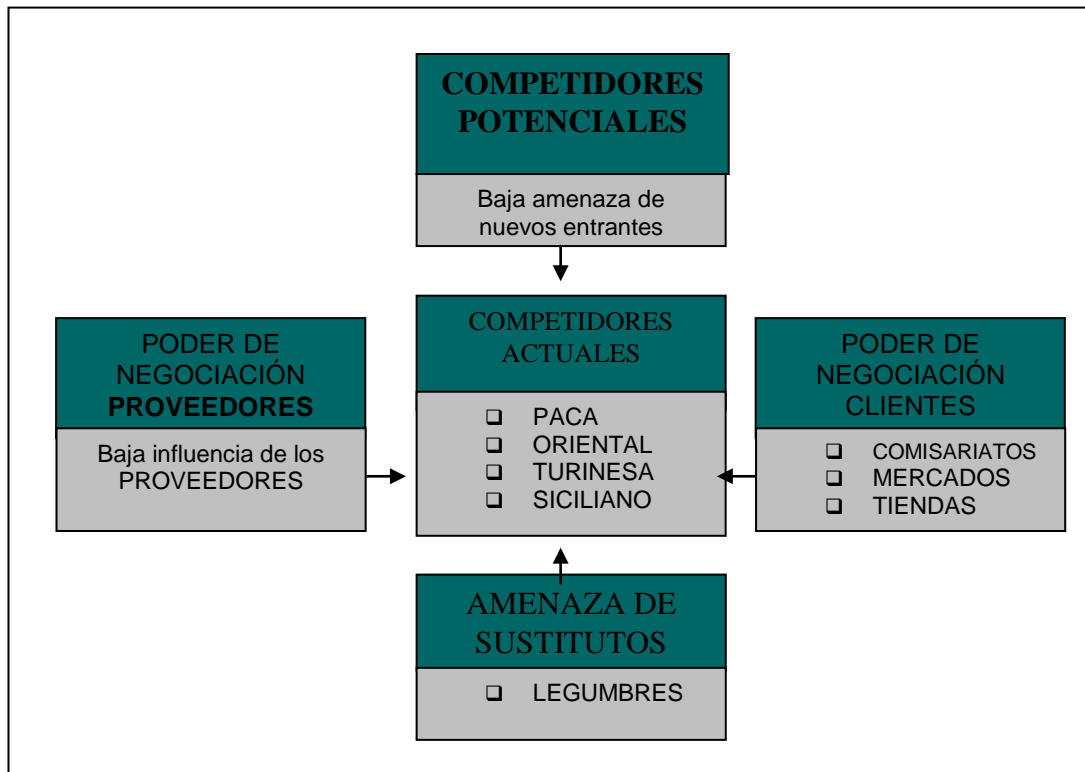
COMPETIDORES POTENCIALES

Baja amenaza de nuevos entrantes

PODER DE NEGOCIACIÓN **PROVEEDORES**

Baja influencia de los PROVEEDORES

COMPETIDORES ACTUALES

- PACA
- ORIENTAL
- TURINESA
- SICILIANO

PODER DE NEGOCIACIÓN CLIENTES

- COMISARIATOS
- MERCADOS
- TIENDAS

AMENAZA DE SUSTITUTOS

- LEGUMBRES